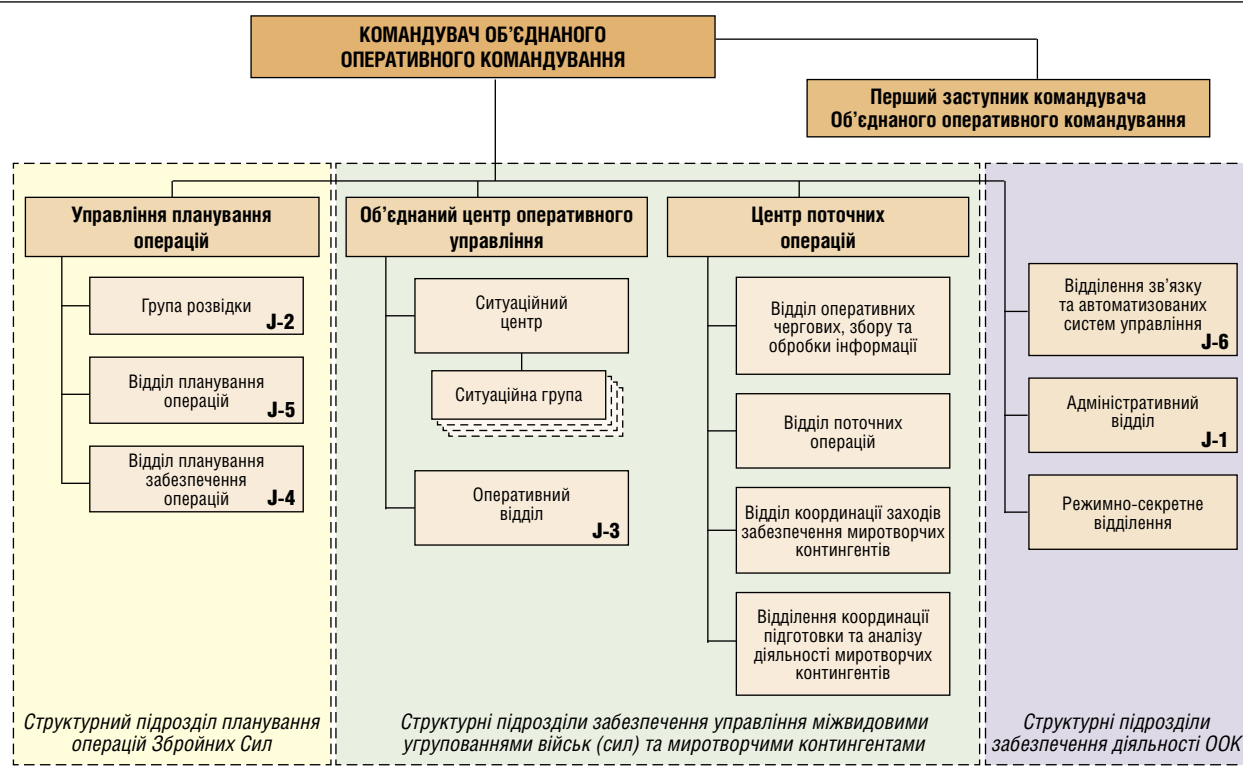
КОМАНДУВАЧ ОБ'ЄДНАНОГО ОПЕРАТИВНОГО КОМАНДУВАННЯ

Перший заступник командувача Об'єднаного оперативного командування

Управління планування операцій

Група розвідки J-2

Відділ планування операцій J-5

Відділ планування забезпечення операцій J-4

Структурний підрозділ планування операцій Збройних Сил

Об'єднаний центр оперативного управління

Ситуаційний центр

Ситуаційна група

Оперативний відділ J-3

Центр поточних операцій

Відділ оперативних чергових, збору та обробки інформації

Відділ поточних операцій

Відділ координації заходів забезпечення миротворчих контингентів

Відділення координації підготовки та аналізу діяльності миротворчих контингентів

Структурні підрозділи забезпечення управління міжвидовими угрупованнями військ (сил) та миротворчими контингентами

Відділення зв'язку та автоматизованих систем управління J-6

Адміністративний відділ J-1

Режимно-секретне відділення

Структурні підрозділи забезпечення діяльності ООК